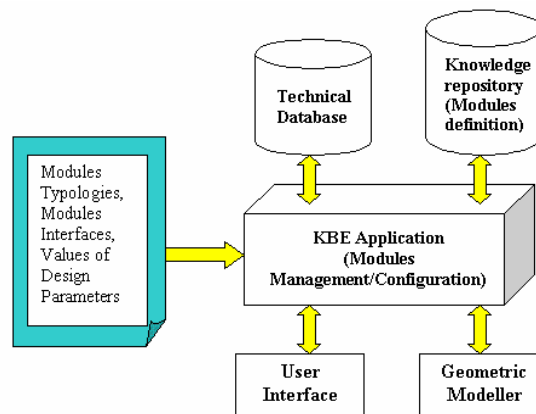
Technical Database

Knowledge repository (Modules definition)

Modules Typologies, Modules Interfaces, Values of Design Parameters

KBE Application (Modules Management/Configuration)

User Interface

Geometric Modeller